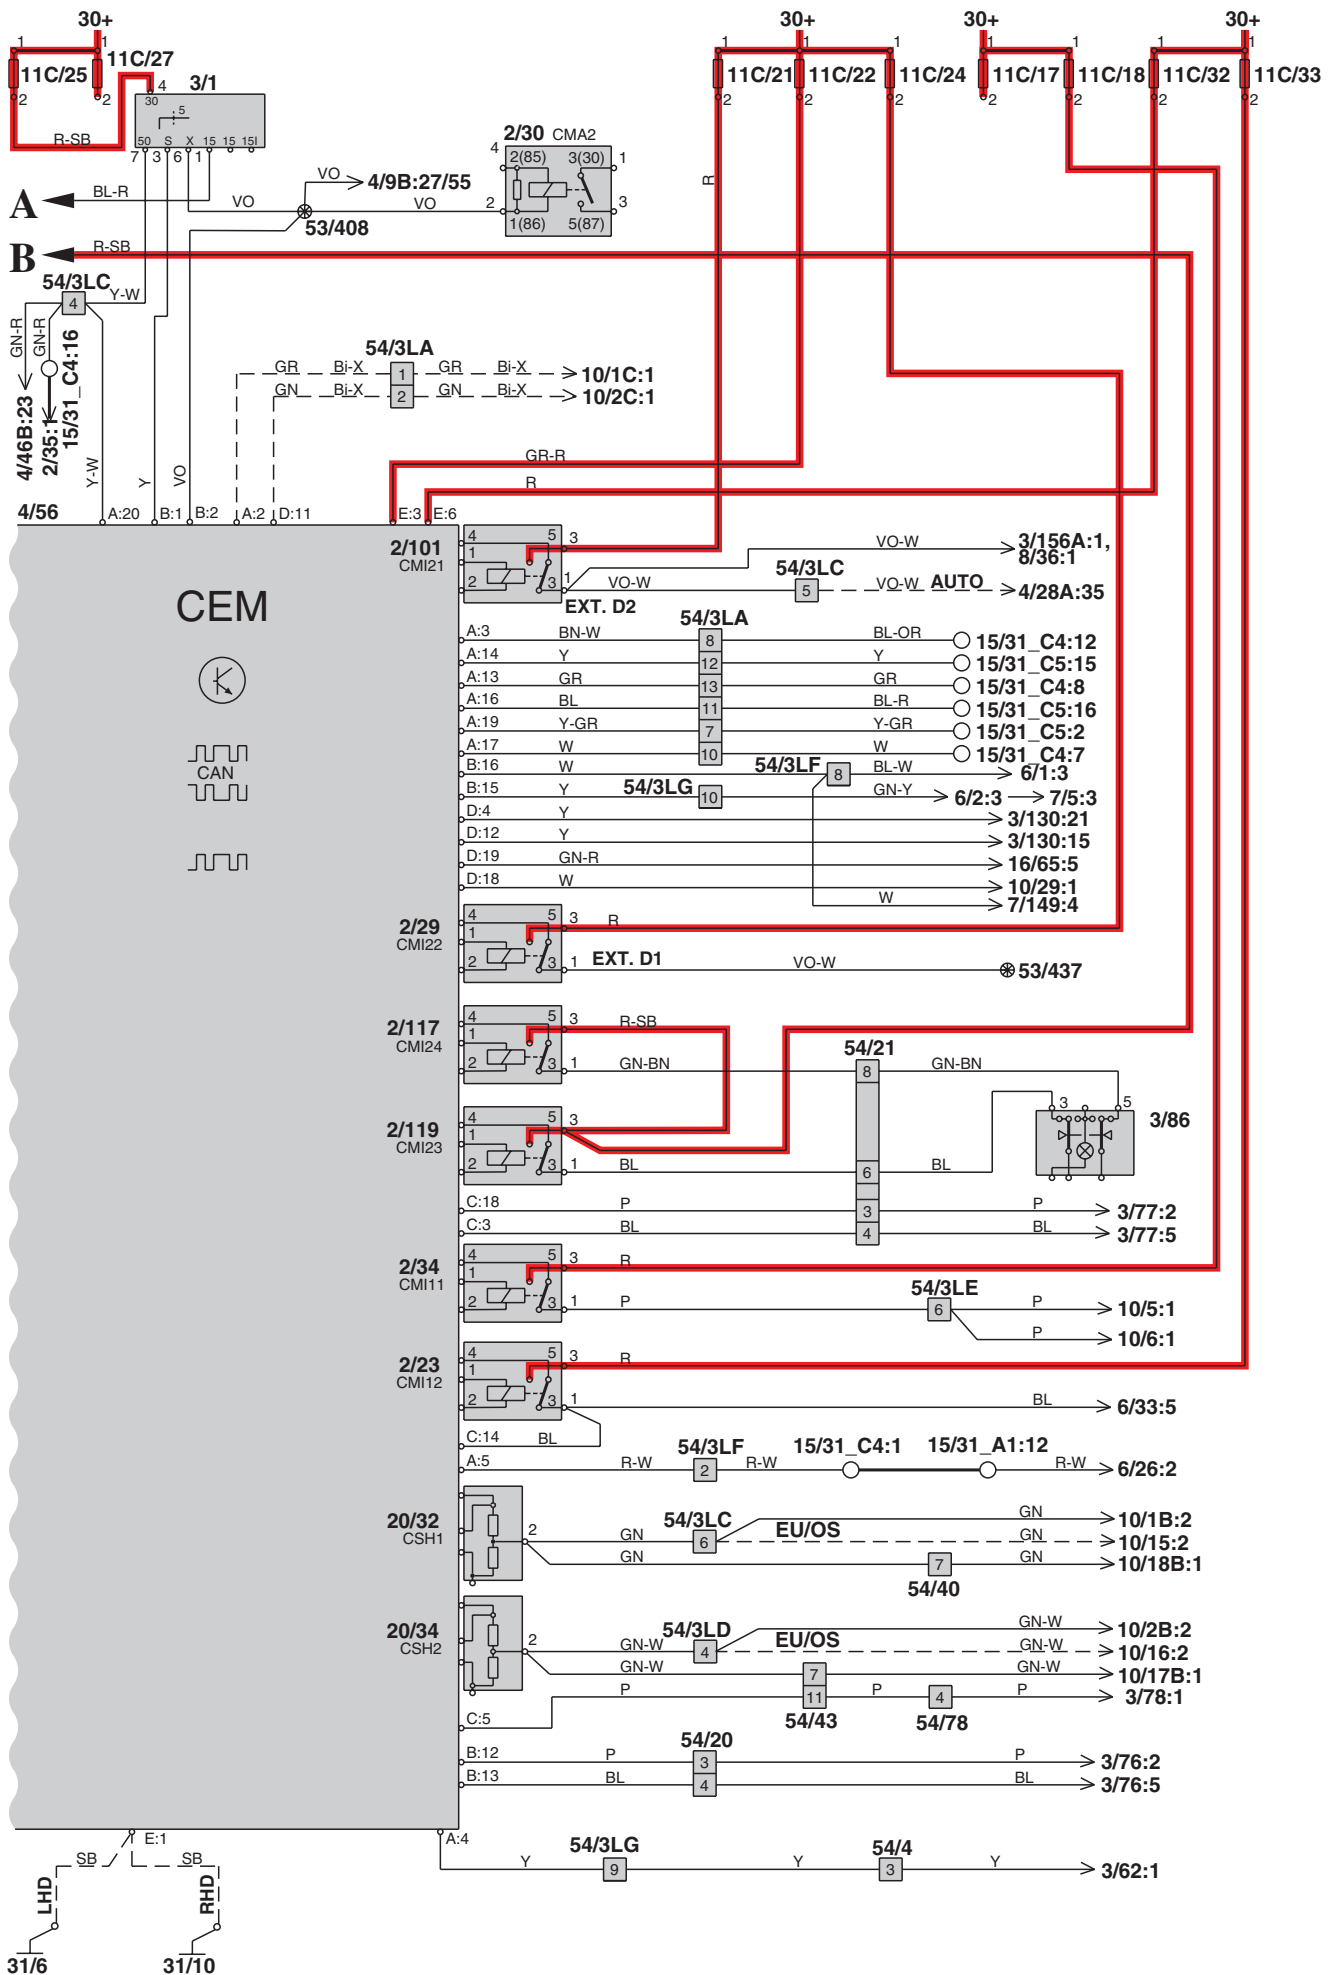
30+
1 1
11C/25 11C/27
2 2
4 3/1
30
5
R-SB
50 S X 15 15 15I
7 3 6 1
BL-R
A
VO
VO
4/9B:27/55
VO
53/408
2/30 CMA2
4 2(85) 3(30) 1
2
3
1(86) 5(87)
B
R-SB
54/3LC Y-W
4
GN-R GN-R
4/46B:23
2/35:1
15/31_C4:16
Y-W Y VO
4/56
A:20 B:1 B:2
54/3LA
GR Bi-X 1 GR Bi-X 10/1C:1
GN Bi-X 2 GN Bi-X 10/2C:1
A:2 D:11
30+ 30+ 30+
1 1 1 1 1 1 1
11C/21 11C/22 11C/24 11C/17 11C/18 11C/32 11C/33
2 2 2 2 2 2 2
R
GR-R
R
E:3 E:6
CEM
CAN
2/101 CMI21
4 5 3
1
2 3 1
EXT. D2
VO-W 3/156A:1, 8/36:1
VO-W 54/3LC 5 VO-W AUTO 4/28A:35
54/3LA
A:3 BN-W 8 BL-OR 15/31_C4:12
A:14 Y 12 Y 15/31_C5:15
A:13 GR 13 GR 15/31_C4:8
A:16 BL 11 BL-R 15/31_C5:16
A:19 Y-GR 7 Y-GR 15/31_C5:2
A:17 W 10 W 15/31_C4:7
B:16 W 54/3LF 8 BL-W 6/1:3
B:15 Y 54/3LG 10 GN-Y 6/2:3 7/5:3
D:4 Y 3/130:21
D:12 Y 3/130:15
D:19 GN-R 16/65:5
D:18 W 10/29:1
W 7/149:4
2/29 CMI22
4 5 3 R
1
2 3 1 EXT. D1 VO-W 53/437
2/117 CMI24
4 5 3 R-SB
1
2 3 1 GN-BN
54/21
8 GN-BN
3 5
3/86
2/119 CMI23
4 5 3
1
2 3 1 BL 6 BL
C:18 P 3 P 3/77:2
C:3 BL 4 BL 3/77:5
2/34 CMI11
4 5 3 R
1
2 3 1 P 54/3LE 6 P 10/5:1
P 10/6:1
2/23 CMI12
4 5 3 R
1
2 3 1 BL 6/33:5
C:14 BL
A:5 R-W 54/3LF 2 R-W 15/31_C4:1 15/31_A1:12 R-W 6/26:2
20/32 CSH1
2 GN 54/3LC 6 EU/OS GN 10/1B:2
GN 10/15:2
GN 7 GN 10/18B:1
54/40
20/34 CSH2
2 GN-W 54/3LD 4 EU/OS GN-W 10/2B:2
GN-W 10/16:2
GN-W 7 GN-W 10/17B:1
P 11 P 4 P 3/78:1
C:5 54/43 54/78
54/20
B:12 P 3 P 3/76:2
B:13 BL 4 BL 3/76:5
E:1 A:4
SB SB
LHD RHD
31/6 31/10
Y 54/3LG 9 Y 54/4 3 Y 3/62:1